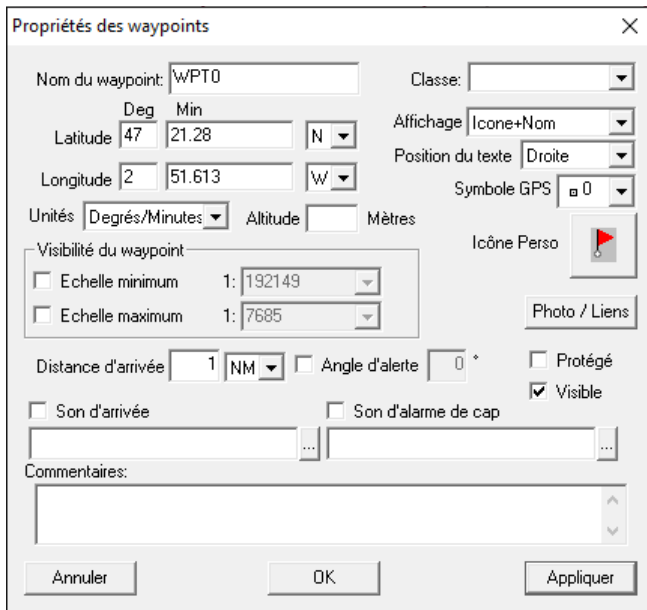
Propriétés des waypoints

Nom du waypoint: WPT0

Classe:

Deg Min

Latitude 47 21.28 N

Affichage Icone+Nom

Position du texte Droite

Longitude 2 51.613 W

Symbole GPS 0

Unités Degrés/Minutes Altitude Mètres

Visibilité du waypoint

Echelle minimum 1: 192149

Echelle maximum 1: 7685

Icône Perso

Photo / Liens

Distance d'arrivée 1 NM Angle d'alerte 0 °

Protégé

Visible

Son d'arrivée

Son d'alarme de cap

...

...

Commentaires:

Annuler

OK

Appliquer